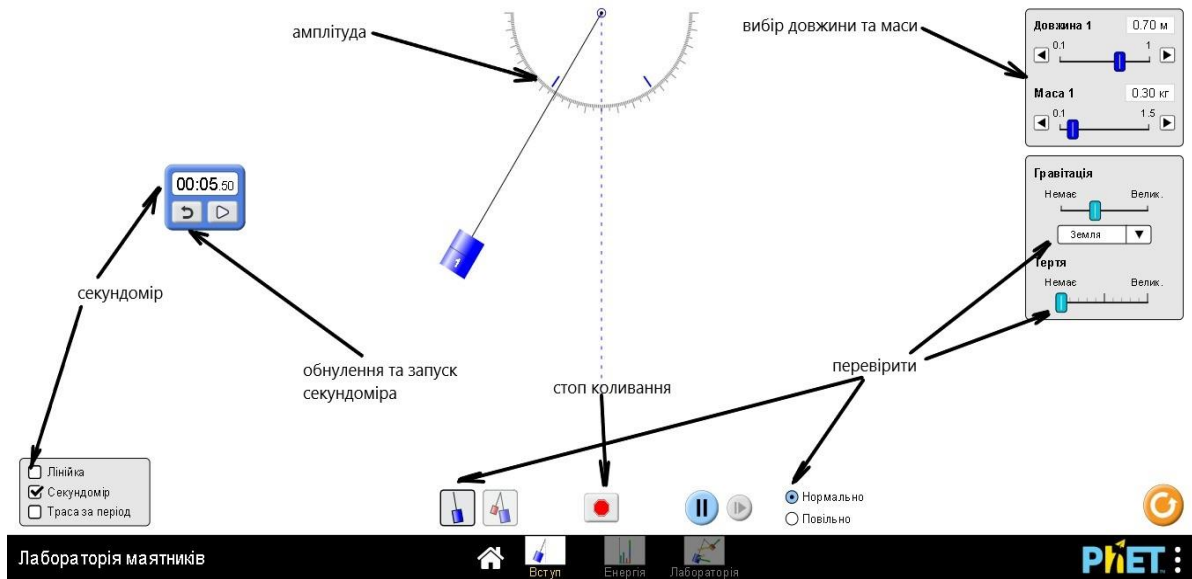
амплітуда

вибір довжини та маси

Довжина 1 0.70 м
0.1 1
Маса 1 0.30 кг
0.1 1.5

Гравітація
Немає Велик.
Земля

Тертя
Немає Велик.

00:05.50

секундомір

обнулення та запуск секундоміра

стоп коливання

перевірити

Лінійка
Секундомір
Траса за період

Нормально
Повільно

Лабораторія маятників

Вступ
Енергія
Лабораторія

PhET